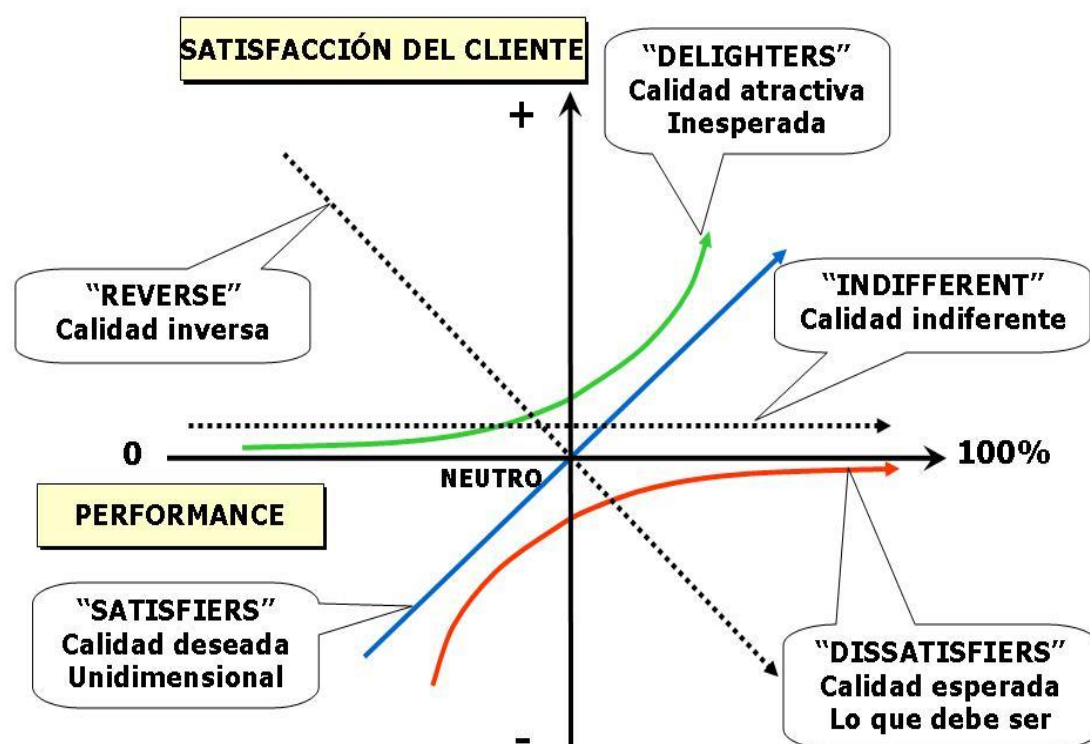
SATISFACCIÓN DEL CLIENTE

"DELIGHTERS"
Calidad atractiva
Inesperada

+

"REVERSE"
Calidad inversa

"INDIFFERENT"
Calidad indiferente

0

100%

NEUTRO

PERFORMANCE

"SATISFIERS"
Calidad deseada
Unidimensional

"DISSATISFIERS"
Calidad esperada
Lo que debe ser

-